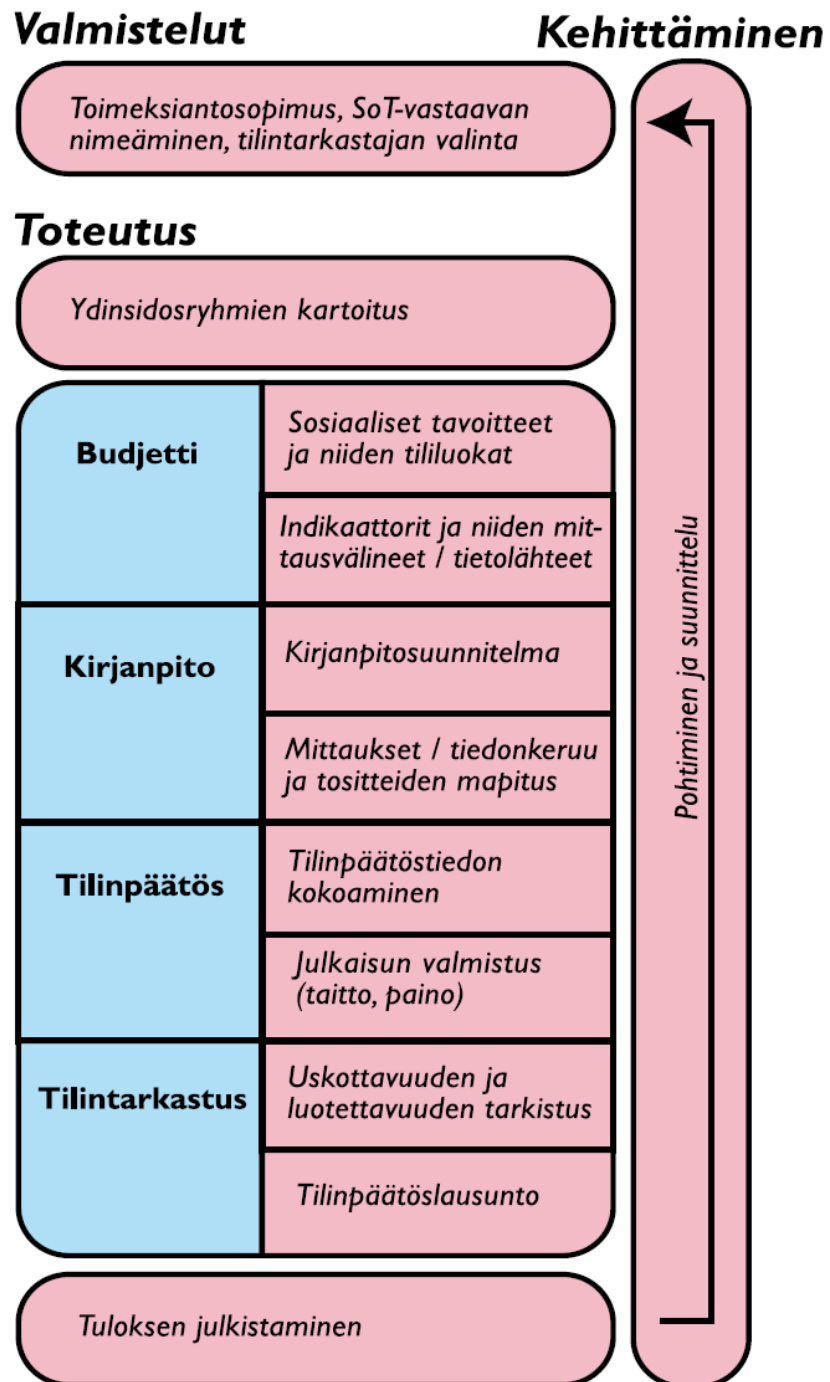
Valmistelut

Kehittäminen

Toimeksiantosopimus, SoT-vastaavan nimeäminen, tilintarkastajan valinta

Toteutus

Ydinsidosryhmien kartoitus

| | |
|---|---|
| Budjetti | Sosiaaliset tavoitteet ja niiden tililuokat |
| | Indikaattorit ja niiden mittausvälineet / tietolähteet |
| Kirjanpito | Kirjanpitosuunnitelma |
| | Mittaukset / tiedonkeruu ja tositteiden mapitus |
| Tilinpäätös | Tilinpäätöstiedon kokoaminen |
| | Julkaisun valmistus (taitto, paino) |
| Tilintarkastus | Uskottavuuden ja luotettavuuden tarkistus |
| | Tilinpäätöslausunto |

Tuloksen julkistaminen

Pohtiminen ja suunnittelu